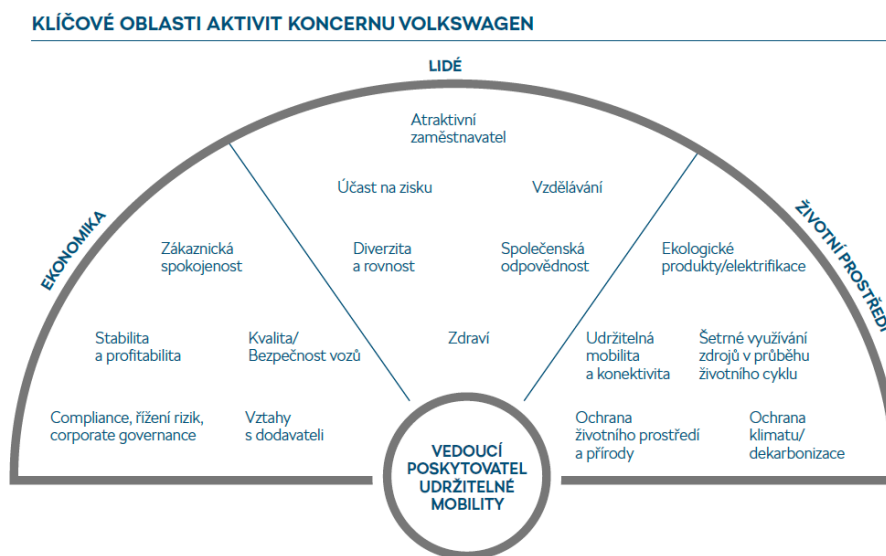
KLÍČOVÉ OBLASTI AKTIVIT KONCERNU VOLKSWAGEN

LIDÉ

EKONOMIKA

ŽIVOTNÍ PROSTŘEDÍ

Atraktivní zaměstnavatel

Účast na zisku

Vzdělávání

Zákaznická spokojenost

Diverzita a rovnost

Společenská odpovědnost

Ekologické produkty/elektrifikace

Stabilita a profitabilita

Kvalita/ Bezpečnost vozů

Zdraví

Udržitelná mobilita a konektivita

Šetrné využívání zdrojů v průběhu životního cyklu

Compliance, řízení rizik, corporate governance

Vztahy s dodavateli

Ochrana životního prostředí a přírody

Ochrana klimatu/ dekarbonizace

VEDOUCÍ POSKYTOVATEL UDRŽITELNÉ MOBILITY